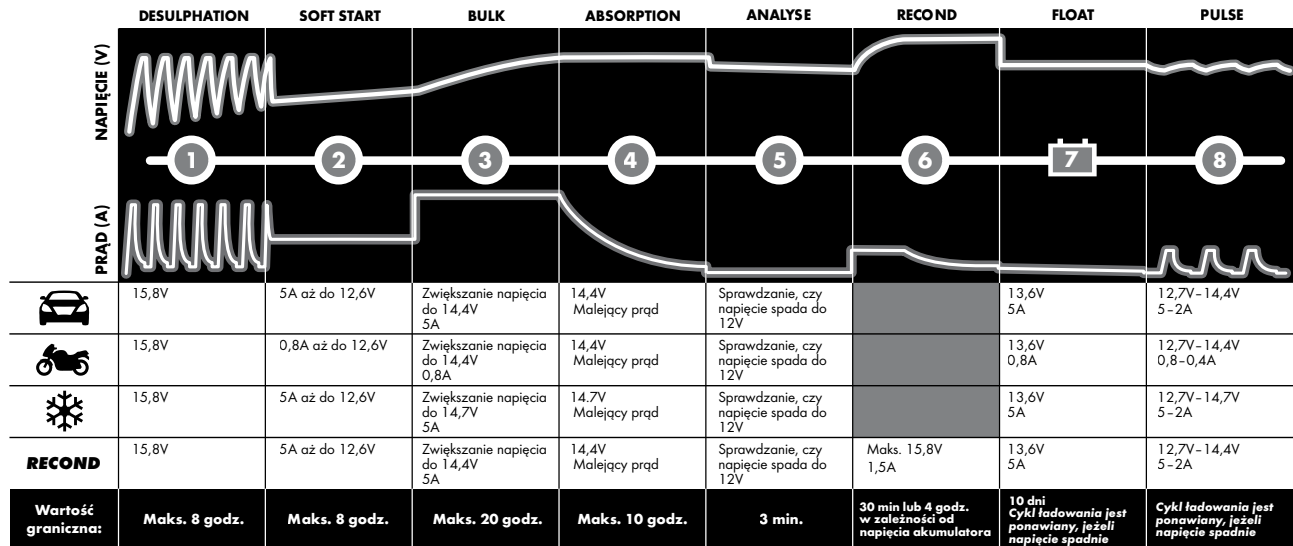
| | DESULPHATION | SOFT START | BULK | ABSORPTION | ANALYSE | RECOND | FLOAT | PULSE |
|---|---|---|---|---|---|---|---|---|
| NAPIĘCIE (V) | | | | | | | | |
| | 1 | 2 | 3 | 4 | 5 | 6 | 7 | 8 |
| PRĄD (A) | | | | | | | | |
| | 15,8V | 5A aż do 12,6V | Zwiększanie napięcia do 14,4V 5A | 14,4V Malejący prąd | Sprawdzanie, czy napięcie spada do 12V | | 13,6V 5A | 12,7V–14,4V 5–2A |
| | 15,8V | 0,8A aż do 12,6V | Zwiększanie napięcia do 14,4V 0,8A | 14,4V Malejący prąd | Sprawdzanie, czy napięcie spada do 12V | | 13,6V 0,8A | 12,7V–14,4V 0,8–0,4A |
| | 15,8V | 5A aż do 12,6V | Zwiększanie napięcia do 14,7V 5A | 14.7V Malejący prąd | Sprawdzanie, czy napięcie spada do 12V | | 13,6V 5A | 12,7V–14,7V 5–2A |
| RECOND | 15,8V | 5A aż do 12,6V | Zwiększanie napięcia do 14,4V 5A | 14,4V Malejący prąd | Sprawdzanie, czy napięcie spada do 12V | Maks. 15,8V 1,5A | 13,6V 5A | 12,7V–14,4V 5–2A |
| Wartość graniczna: | Maks. 8 godz. | Maks. 8 godz. | Maks. 20 godz. | Maks. 10 godz. | 3 min. | 30 min lub 4 godz. w zależności od napięcia akumulatora | 10 dni Cykl ładowania jest ponawiany, jeżeli napięcie spadnie | Cykl ładowania jest ponawiany, jeżeli napięcie spadnie |